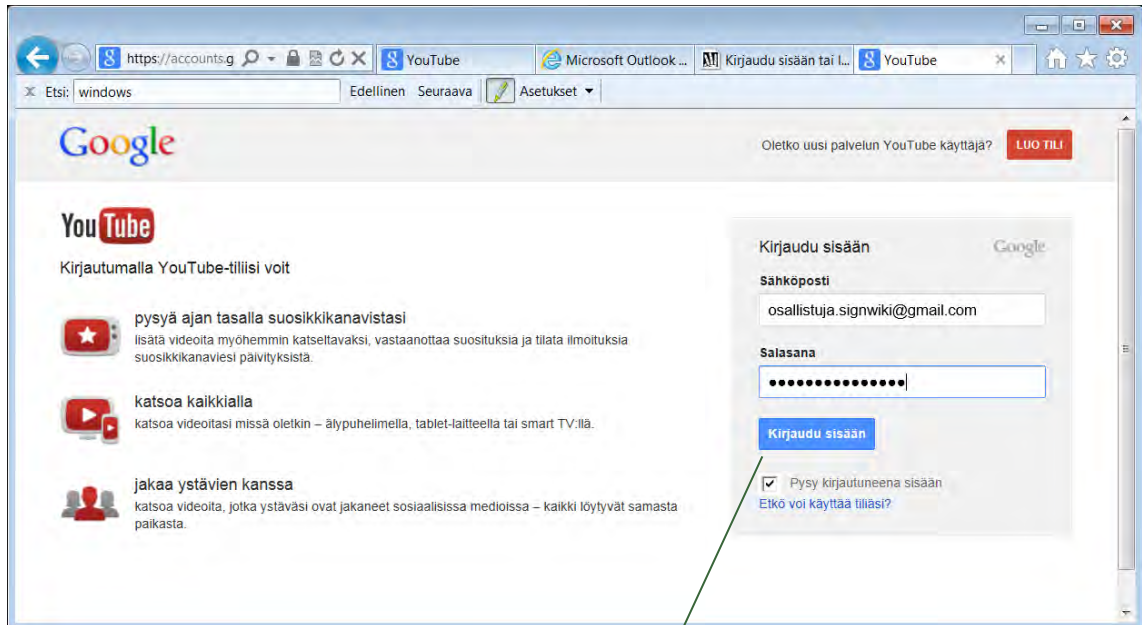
https://accounts.g
YouTube
Microsoft Outlook ...
Kirjaudu sisään tai l...
YouTube

Etsi: windows
Edellinen Seuraava
Asetukset

Google
Oletko uusi palvelun YouTube käyttäjä?
LUO TILI

YouTube
Kirjautumalla YouTube-tiliisi voit

pysyä ajan tasalla suosikkikanavistasi
lisätä videoita myöhemmin katseltavaksi, vastaanottaa suosituksia ja tilata ilmoituksia suosikkikanaviesi päivityksistä.

katsoa kaikkialla
katsoa videoitasi missä oletkin – älypuhelimella, tablet-laitteella tai smart TV:llä.

jakaa ystävien kanssa
katsoa videoita, jotka ystäväsi ovat jakaneet sosiaalisissa medioissa – kaikki löytyvät samasta paikasta.

Kirjaudu sisään
Google
Sähköposti
osallistuja.signwiki@gmail.com
Salasana
••••••••••••••
Kirjaudu sisään
Pysy kirjautuneena sisään
Etkö voi käyttää tiliäsi?